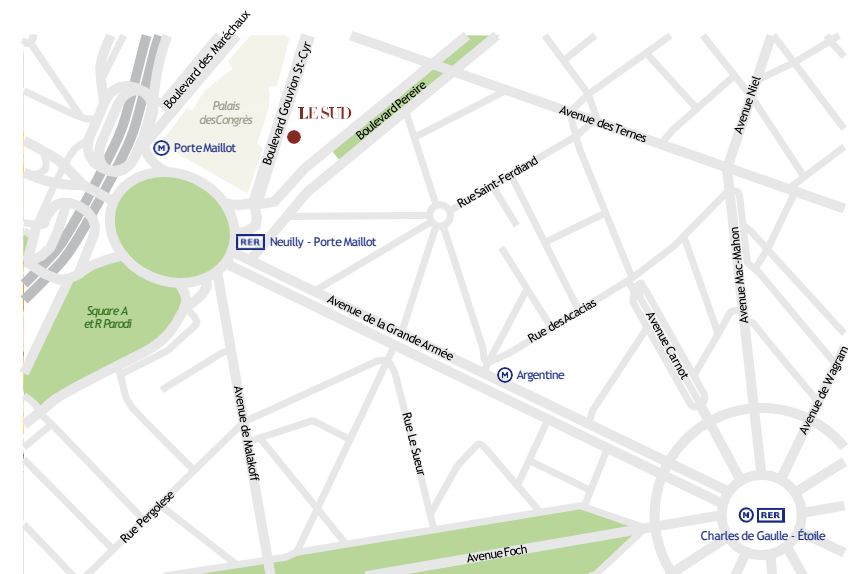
Boulevard des Maréchaux
Palais desCongrès
Boulevard Gouvion St-Cyr
LE SUD
Boulevard Pereire
Avenue des Ternes
Avenue Niel
M Porte Maillot
Rue Saint-Ferdiand
RER Neuilly - Porte Maillot
Square A et R Paradi
Avenue de la Grande Armée
Rue des Acacias
Avenue Carnot
Avenue Mac-Mahon
Avenue de Wagram
M Argentine
Avenue de Malakoff
Rue Le Sueur
Rue Pergolese
Avenue Foch
M RER
Charles de Gaulle - Étoile